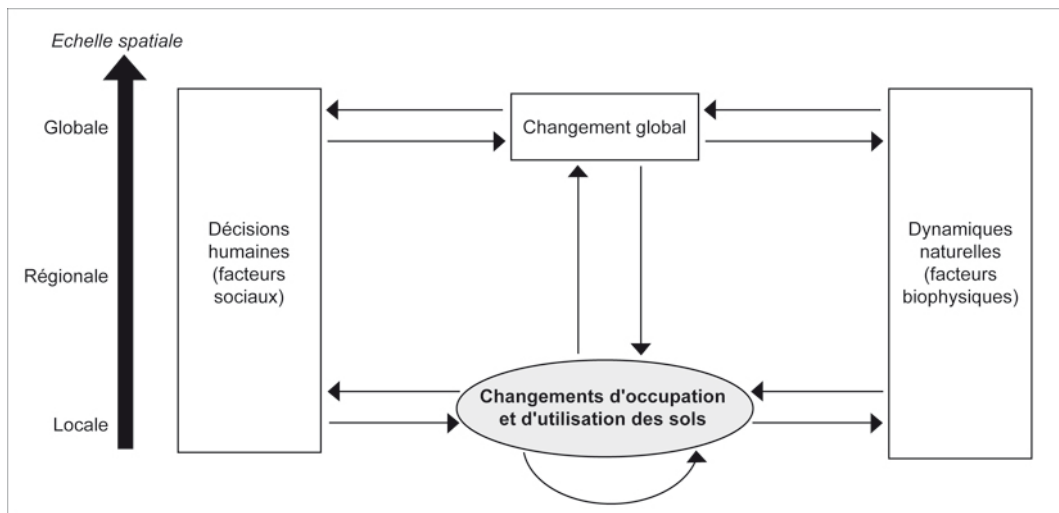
Echelle spatiale

Globale

Régionale

Locale

Décisions humaines (facteurs sociaux)

Changement global

Dynamiques naturelles (facteurs biophysiques)

Changements d'occupation et d'utilisation des sols